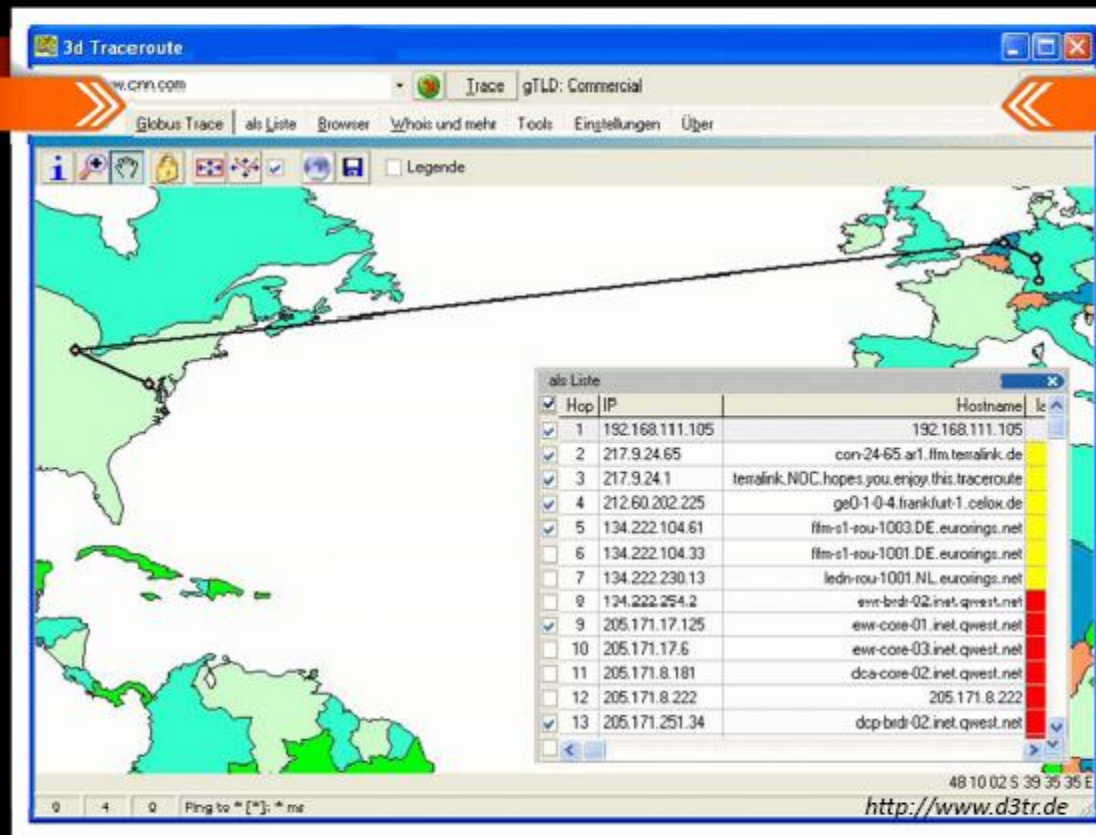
3d Traceroute

w.cnn.com Trace gTLD: Commercial

Globus Trace | als Liste | Browser | Whois und mehr | Tools | Einstellungen | Über

Legende

als Liste

| Hop | IP | Hostname |
|---|---|---|
| 1 | 192.168.111.105 | 192.168.111.105 |
| 2 | 217.9.24.65 | con-24-65.ar1.ffm.terralink.de |
| 3 | 217.9.24.1 | terralink.NOC.hopes.you.enjoy.this.traceroute |
| 4 | 212.60.202.225 | ge0-1-0-4.frankfurt-1.celox.de |
| 5 | 134.222.104.61 | ffm-s1-rou-1003.DE.eurorings.net |
| 6 | 134.222.104.33 | ffm-s1-rou-1001.DE.eurorings.net |
| 7 | 134.222.230.13 | ledn-rou-1001.NL.eurorings.net |
| 8 | 134.222.254.2 | ewr-brdr-02.inet.qwest.net |
| 9 | 205.171.17.125 | ewr-core-01.inet.qwest.net |
| 10 | 205.171.17.6 | ewr-core-03.inet.qwest.net |
| 11 | 205.171.8.181 | dca-core-02.inet.qwest.net |
| 12 | 205.171.8.222 | 205.171.8.222 |
| 13 | 205.171.251.34 | dcp-brdr-02.inet.qwest.net |

48 10 02 S 39 35 35 E

0 4 0 Ping to * [*]: * ms

http://www.d3tr.de